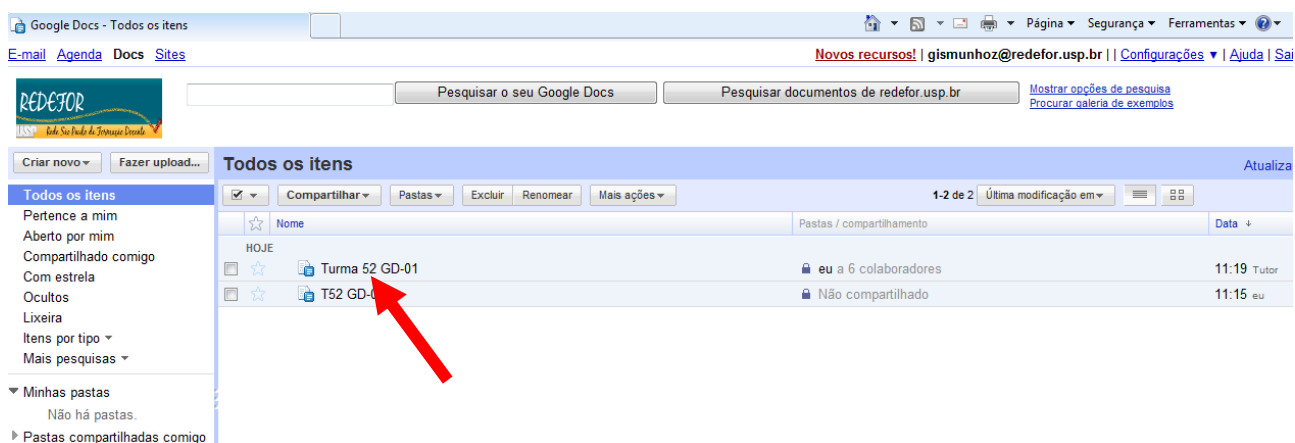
Google Docs - Todos os itens

Página ▾ Segurança ▾ Ferramentas ▾

E-mail Agenda Docs Sites

Novos recursos! | gismunhoz@redefor.usp.br | | Configurações ▾ | Ajuda | Sai

REDEFOR
Rede São Paulo de Formação Docente

Pesquisar o seu Google Docs
Pesquisar documentos de redefor.usp.br
Mostrar opções de pesquisa
Procurar galeria de exemplos

Criar novo ▾
Fazer upload...

Todos os itens
Pertence a mim
Aberto por mim
Compartilhado comigo
Com estrela
Ocultos
Lixeira
Itens por tipo ▾
Mais pesquisas ▾

Minhas pastas
Não há pastas.
Pastas compartilhadas comigo

Todos os itens
Atualiza

Compartilhar ▾
Pastas ▾
Excluir
Renomear
Mais ações ▾
1-2 de 2
Última modificação em ▾

| | Nome | Pastas / compartilhamento | Data ↓ |
|---|---|---|---|
| HOJE | | | |
| | Turma 52 GD-01 | eu a 6 colaboradores | 11:19 Tutor |
| | T52 GD-0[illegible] | Não compartilhado | 11:15 eu |